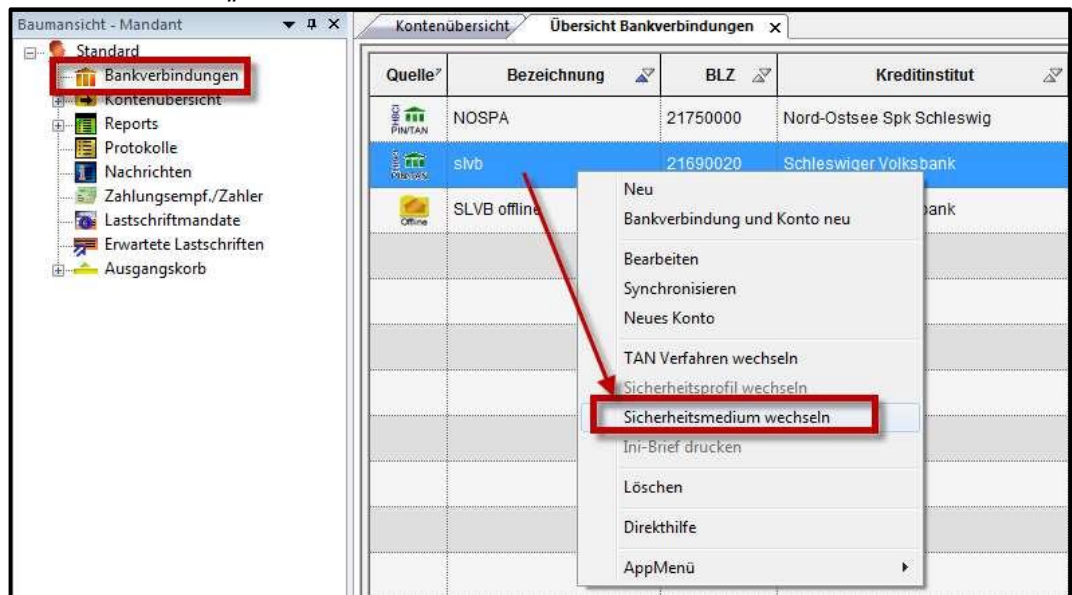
Baumansicht - Mandant

Standard
Bankverbindungen
Kontenübersicht
Reports
Protokolle
Nachrichten
Zahlungsempf./Zahler
Lastschriftmandate
Erwartete Lastschriften
Ausgangskorb

Kontenübersicht | Übersicht Bankverbindungen ×

| Quelle | Bezeichnung | BLZ | Kreditinstitut |
|---|---|---|---|
| PIN/TAN | NOSPA | 21750000 | Nord-Ostsee Spk Schleswig |
| PIN/TAN | slvb | 21690020 | Schleswiger Volksbank |
| Offline | SLVB offline | | bank |

Neu
Bankverbindung und Konto neu
Bearbeiten
Synchronisieren
Neues Konto
TAN Verfahren wechseln
Sicherheitsprofil wechseln
Sicherheitsmedium wechseln
Ini-Brief drucken
Löschen
Direkthilfe
AppMenü